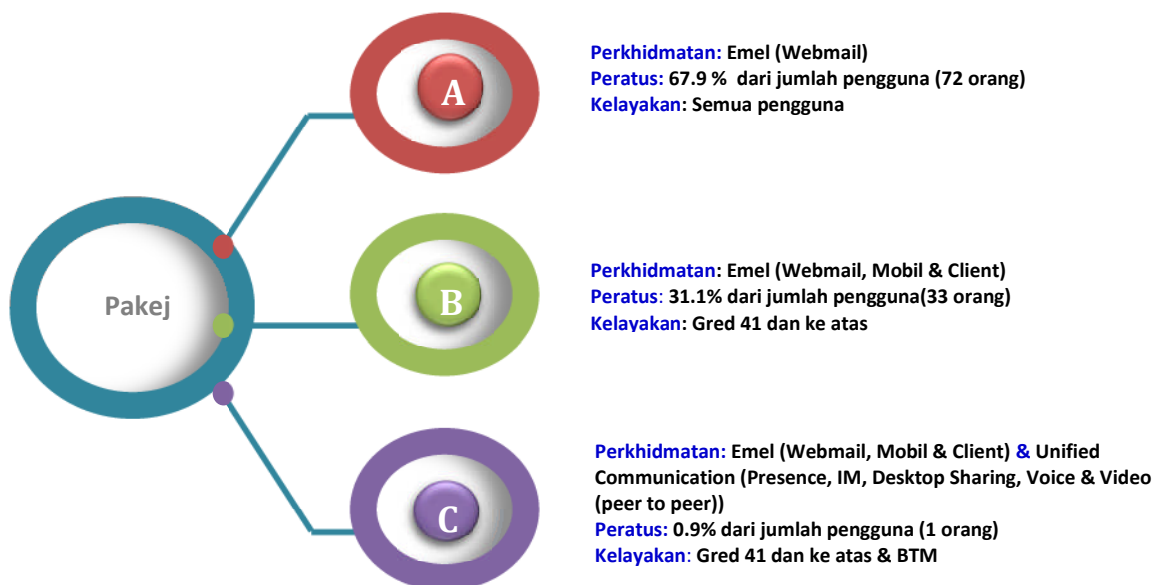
Pakej

A

Perkhidmatan: Emel (Webmail)
Peratus: 67.9 % dari jumlah pengguna (72 orang)
Kelayakan: Semua pengguna

B

Perkhidmatan: Emel (Webmail, Mobil & Client)
Peratus: 31.1% dari jumlah pengguna(33 orang)
Kelayakan: Gred 41 dan ke atas

C

Perkhidmatan: Emel (Webmail, Mobil & Client) & Unified Communication (Presence, IM, Desktop Sharing, Voice & Video (peer to peer))
Peratus: 0.9% dari jumlah pengguna (1 orang)
Kelayakan: Gred 41 dan ke atas & BTM